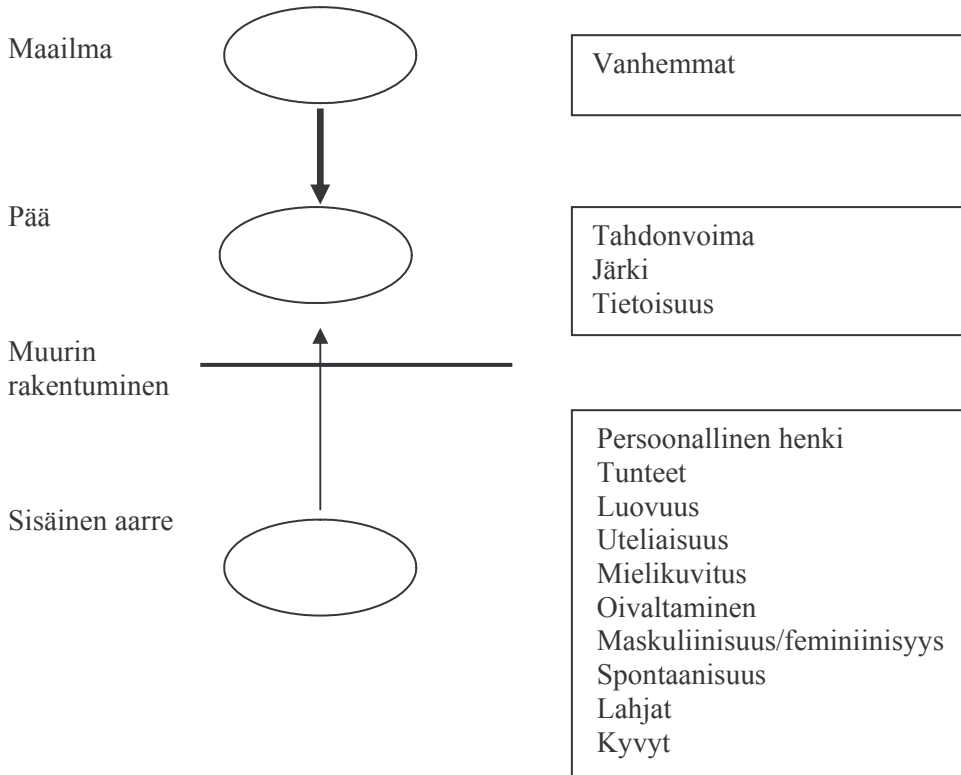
Maailma

Vanhemmat

Pää

Tahdonvoima
Järki
Tietoisuus

Muurin rakentuminen

Sisäinen aarre

Persoonallinen henki
Tunteet
Luovuus
Uteliaisuus
Mielikuvitus
Oivaltaminen
Maskuliinisuus/feminiinisyys
Spontaanisuus
Lahjat
Kyvyt